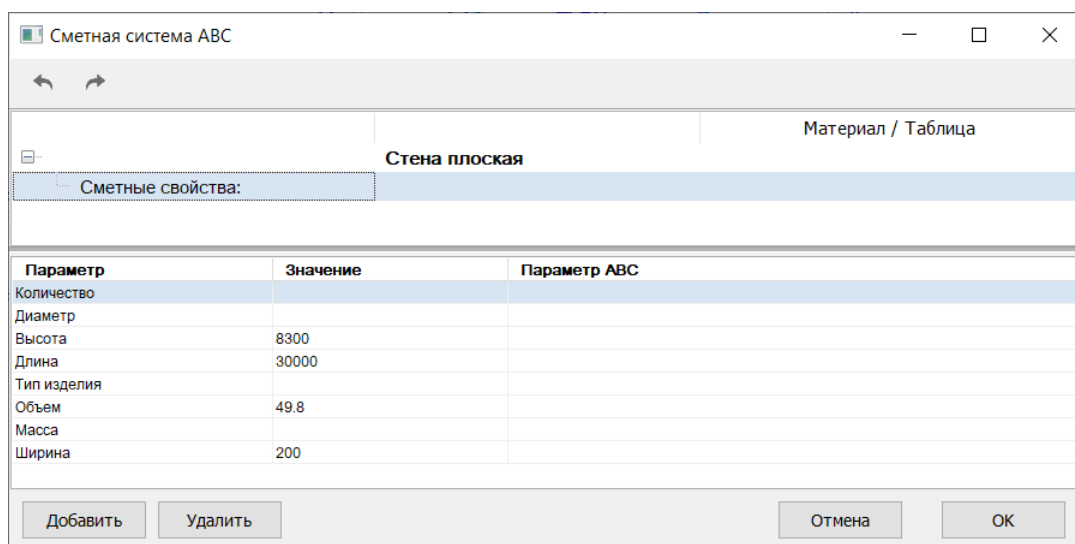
Сметная система АВС

Материал / Таблица

Стена плоская

Сметные свойства:

| Параметр | Значение | Параметр АВС |
|---|---|---|
| Количество | | |
| Диаметр | | |
| Высота | 8300 | |
| Длина | 30000 | |
| Тип изделия | | |
| Объем | 49.8 | |
| Масса | | |
| Ширина | 200 | |

Добавить
Удалить
Отмена
OK